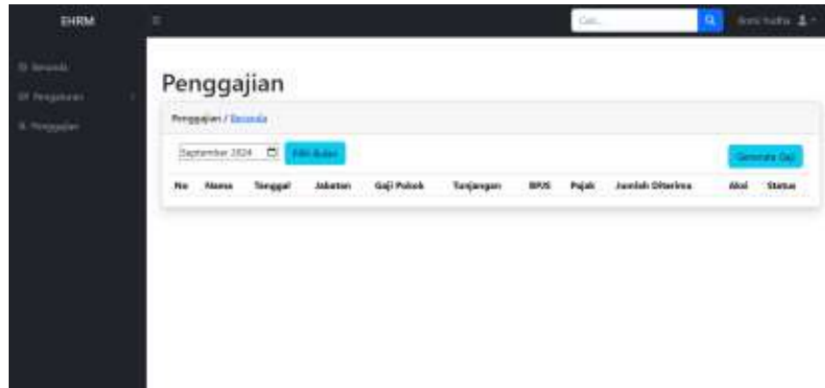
EHRM

Cari...

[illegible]

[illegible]

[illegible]

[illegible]

Penggajian

Penggajian / Beranda

September 2024

Pilih Bulan

Generate Gaji

| No | Nama | Tanggal | Jabatan | Gaji Pokok | Tunjangan | BPJS | Pajak | Jumlah Diterima | Aksi | Status |
|---|---|---|---|---|---|---|---|---|---|---|